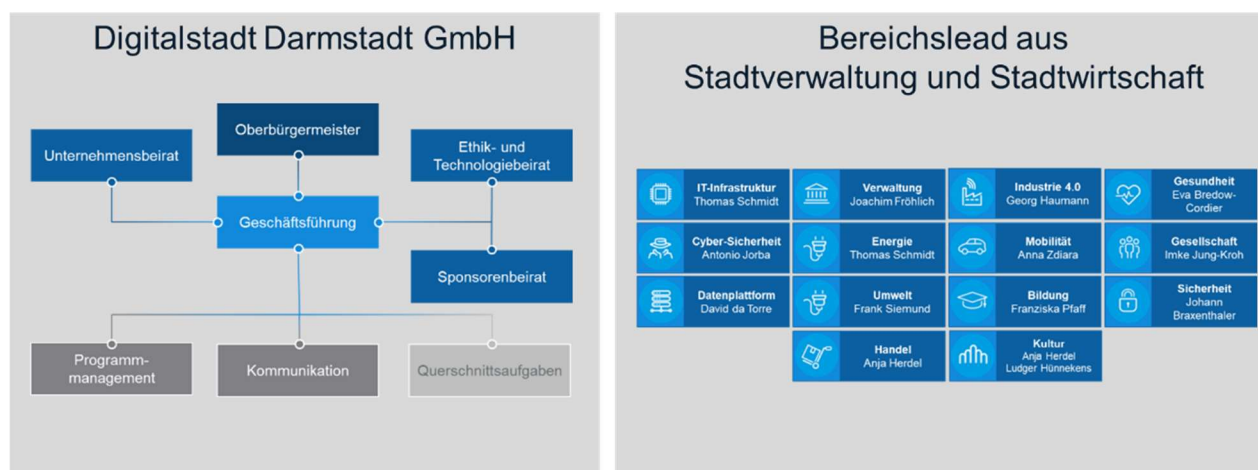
Digitalstadt Darmstadt GmbH

Oberbürgermeister

Unternehmensbeirat

Ethik- und Technologiebeirat

Geschäftsführung

Sponsorenbeirat

Programm-management

Kommunikation

Querschnittsaufgaben

Bereichslead aus Stadtverwaltung und Stadtwirtschaft

IT-Infrastruktur
Thomas Schmidt

Verwaltung
Joachim Fröhlich

Industrie 4.0
Georg Haumann

Gesundheit
Eva Bredow-Cordier

Cyber-Sicherheit
Antonio Jorba

Energie
Thomas Schmidt

Mobilität
Anna Zdiara

Gesellschaft
Imke Jung-Kroh

Datenplattform
David da Torre

Umwelt
Frank Siemund

Bildung
Franziska Pfaff

Sicherheit
Johann Braxenthaler

Handel
Anja Herdel

Kultur
Anja Herdel
Ludger Hünnekens